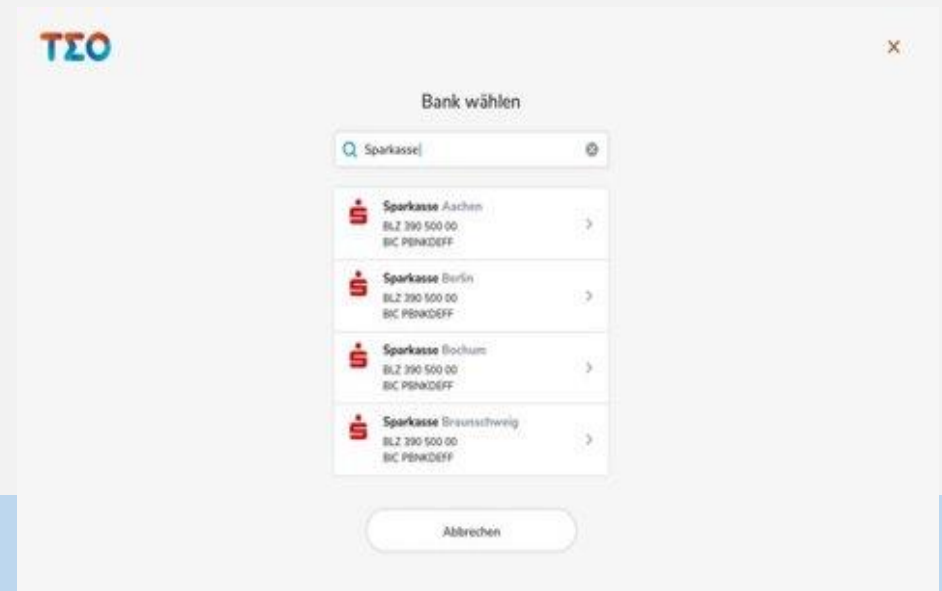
TΣO

×

Bank wählen

Sparkasse|

Sparkasse Aachen
BLZ 390 500 00
BIC PBNKDEFF

Sparkasse Berlin
BLZ 390 500 00
BIC PBNKDEFF

Sparkasse Bochum
BLZ 390 500 00
BIC PBNKDEFF

Sparkasse Braunschweig
BLZ 390 500 00
BIC PBNKDEFF

Abbrechen